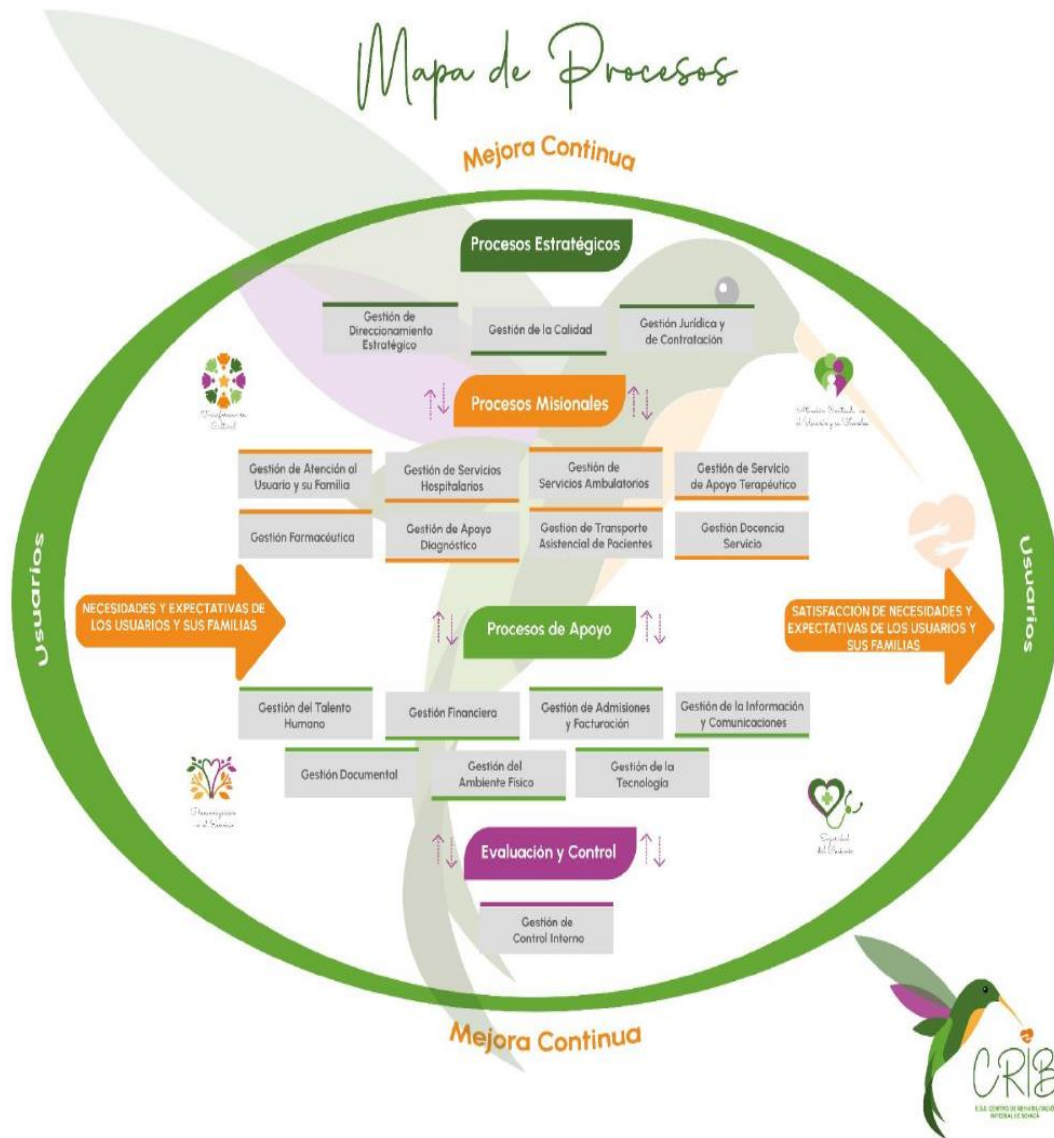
Mapa de Procesos

Mejora Continua

Procesos Estratégicos

Gestión de Direccionamiento Estratégico

Gestión de la Calidad

Gestión Jurídica y de Contratación

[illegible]

Procesos Misionales

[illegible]

Gestión de Atención al Usuario y su Familia

Gestión de Servicios Hospitalarios

Gestión de Servicios Ambulatorios

Gestión de Servicio de Apoyo Terapéutico

Gestión Farmacéutica

Gestión de Apoyo Diagnóstico

Gestión de Transporte Asistencial de Pacientes

Gestión Docencia Servicio

Usuarios

NECESIDADES Y EXPECTATIVAS DE LOS USUARIOS Y SUS FAMILIAS

Procesos de Apoyo

SATISFACCIÓN DE NECESIDADES Y EXPECTATIVAS DE LOS USUARIOS Y SUS FAMILIAS

Usuarios

Gestión del Talento Humano

Gestión Financiera

Gestión de Admisiones y Facturación

Gestión de la Información y Comunicaciones

Gestión Documental

Gestión del Ambiente Físico

Gestión de la Tecnología

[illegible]

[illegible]

Evaluación y Control

Gestión de Control Interno

Mejora Continua

CRIB

E.S.E. CENTRO DE REHABILITACIÓN INTEGRAL DE BOYACÁ